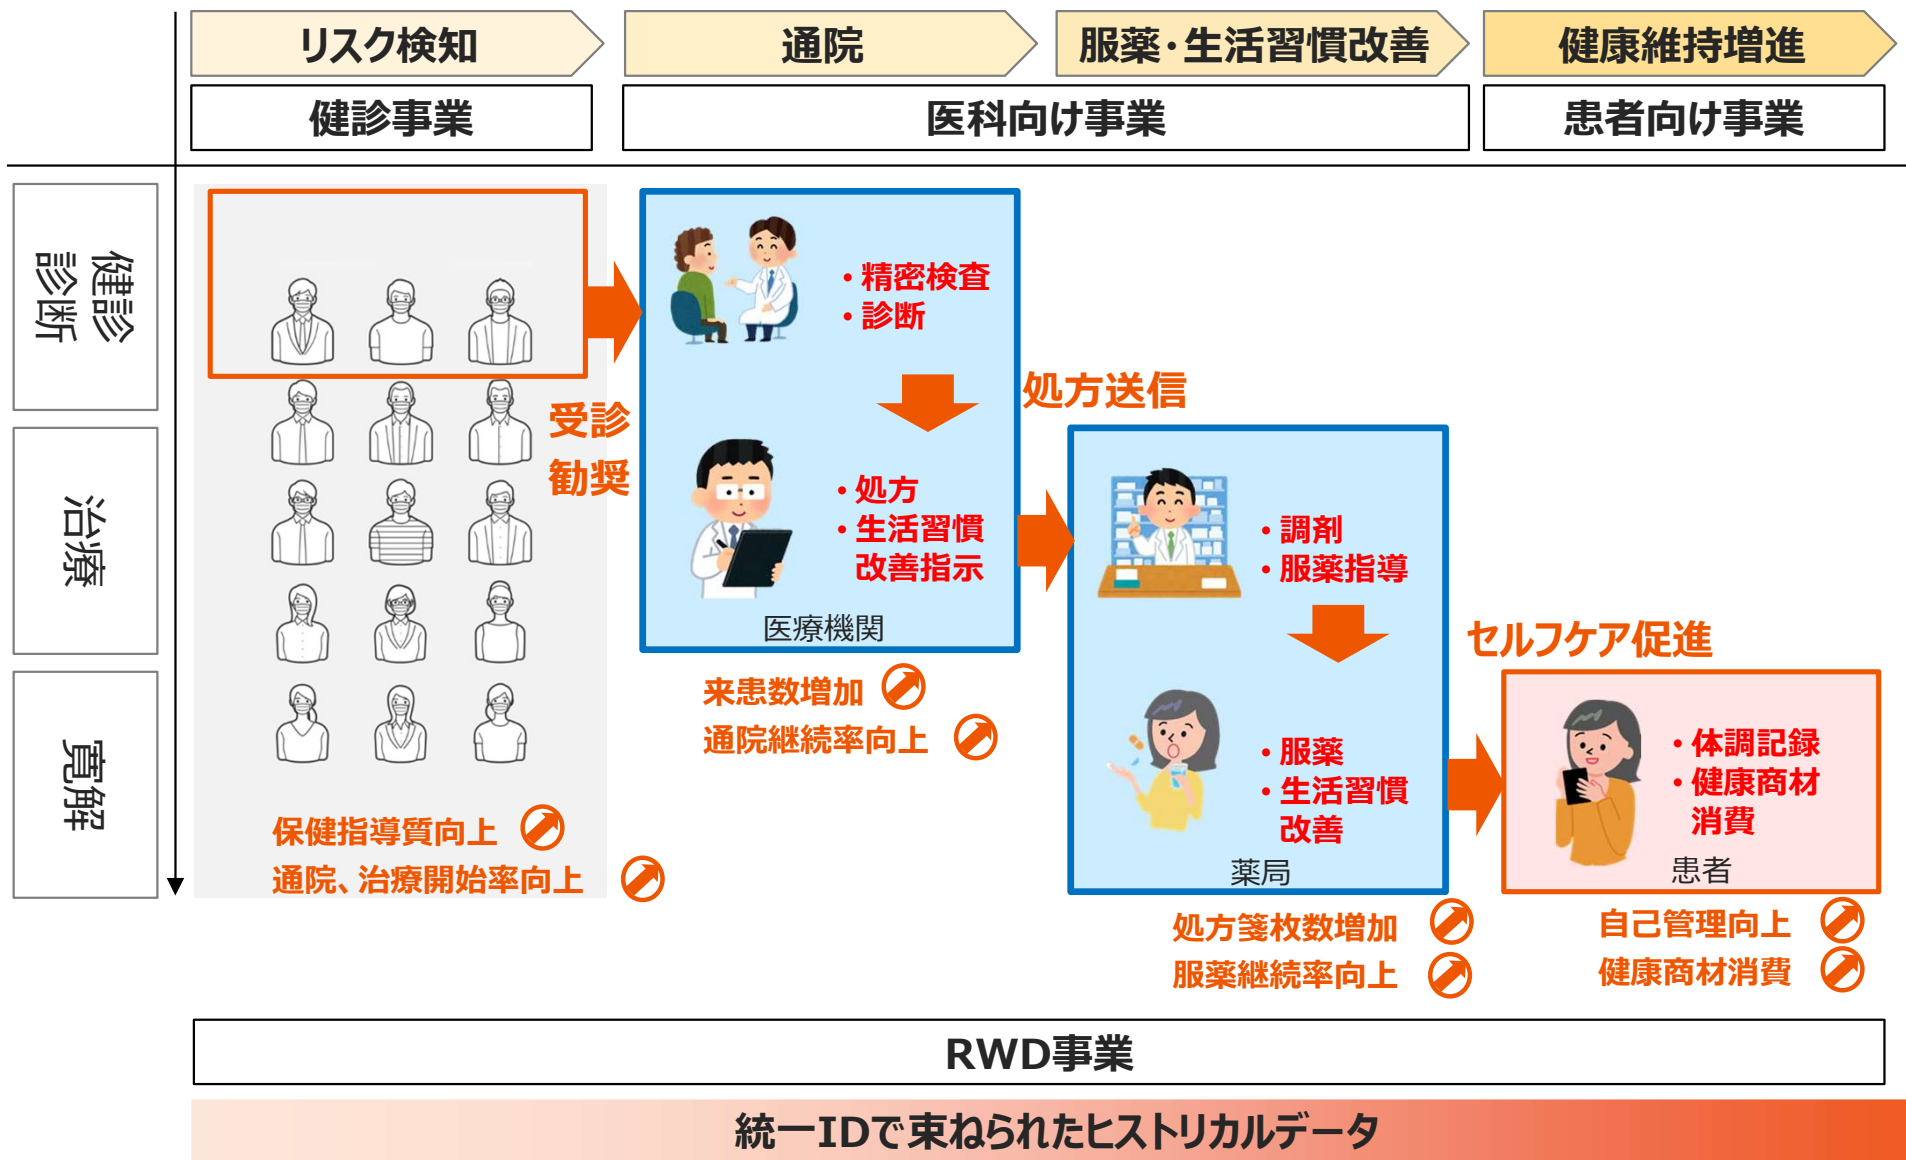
リスク検知
通院
服薬・生活習慣改善
健康維持増進

健診事業
医科向け事業
患者向け事業

健診
診断

治療

寛解

受診
勧奨

保健指導質向上
通院、治療開始率向上

・精密検査
・診断

・処方
・生活習慣
改善指示

医療機関

来患数増加
通院継続率向上

処方送信

・調剤
・服薬指導

・服薬
・生活習慣
改善

薬局

処方箋枚数増加
服薬継続率向上

セルフケア促進

・体調記録
・健康商材
消費

患者

自己管理向上
健康商材消費

RWD事業

統一IDで束ねられたヒストリカルデータ